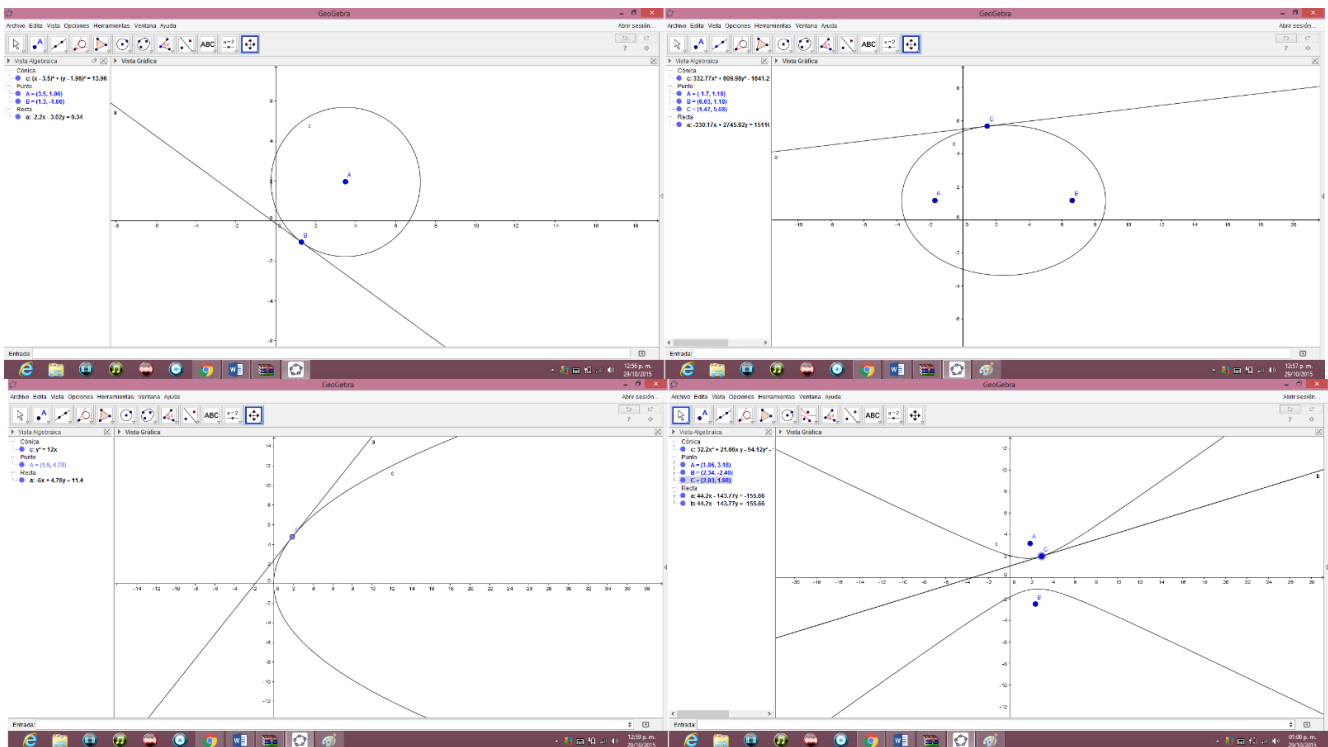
GeoGebra
Archivo Edita Vista Opciones Herramientas Ventana Ayuda
Abrir sesión...
ABC
Vista Algebraica
Vista Gráfica
Cónica
c: $(x - 3.5)^2 + (y - 1.96)^2 = 13.96$
Punto
A = (3.5, 1.96)
B = (1.3, -1.06)
Recta
a: 2.2x - 3.02y = 8.34
Entrada:
12:56 p. m.
29/10/2015

GeoGebra
Archivo Edita Vista Opciones Herramientas Ventana Ayuda
Abrir sesión...
Vista Algebraica
Vista Gráfica
Cónica
c: $332.77x^2 + 609.98y^2 - 1641.2$
Punto
A = (-1.7, 1.18)
B = (6.63, 1.18)
C = (1.47, 5.68)
Recta
a: -330.17x + 2745.82y = 15110
Entrada:
12:57 p. m.
29/10/2015

GeoGebra
Archivo Edita Vista Opciones Herramientas Ventana Ayuda
Abrir sesión...
Vista Algebraica
Vista Gráfica
Cónica
c: $y^2 = 12x$
Punto
A = (1.6, 4.78)
Recta
a: -6x + 4.78y = 11.4
Entrada:
12:59 p. m.
29/10/2015

GeoGebra
Archivo Edita Vista Opciones Herramientas Ventana Ayuda
Abrir sesión...
Vista Algebraica
Vista Gráfica
Cónica
c: $32.2x^2 + 21.86x y - 94.12y^2$ -
Punto
A = (1.86, 3.18)
B = (2.34, -2.48)
C = (2.93, 1.98)
Recta
a: 44.2x - 143.77y = -155.66
b: 44.2x - 143.77y = -155.66
Entrada:
01:00 p. m.
29/10/2015